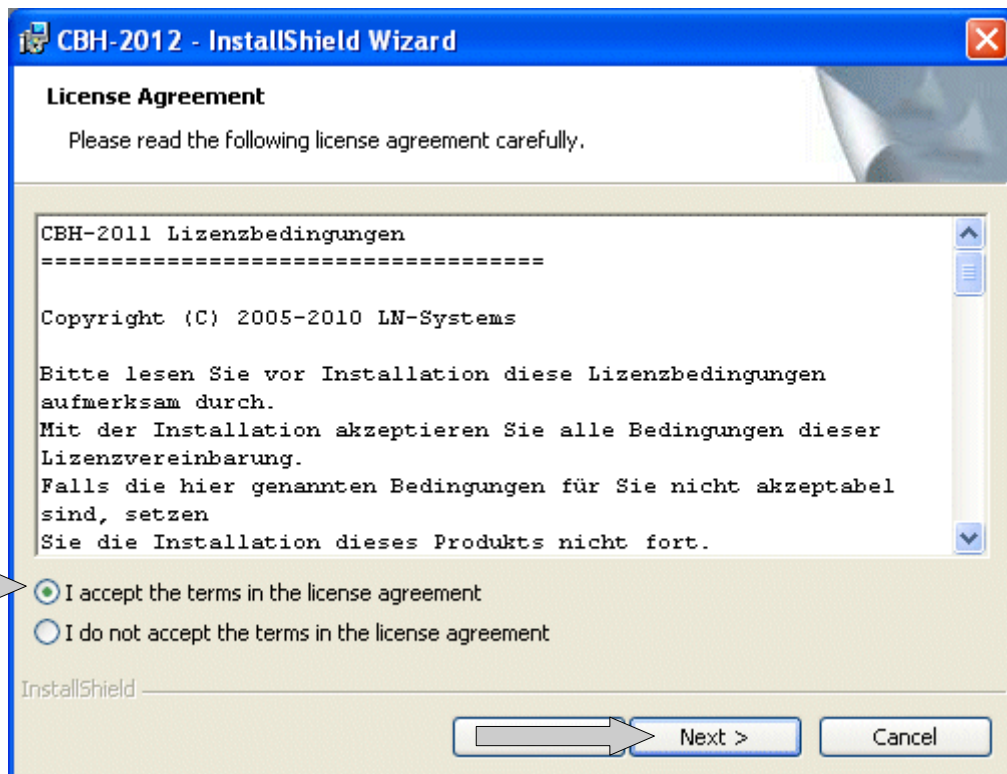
CBH-2012 - InstallShield Wizard

License Agreement

Please read the following license agreement carefully.

CBH-2011 Lizenzbedingungen
===================================

Copyright (C) 2005-2010 LN-Systems

Bitte lesen Sie vor Installation diese Lizenzbedingungen aufmerksam durch.
Mit der Installation akzeptieren Sie alle Bedingungen dieser Lizenzvereinbarung.
Falls die hier genannten Bedingungen für Sie nicht akzeptabel sind, setzen
Sie die Installation dieses Produkts nicht fort.

I accept the terms in the license agreement

I do not accept the terms in the license agreement

InstallShield

Next >

Cancel